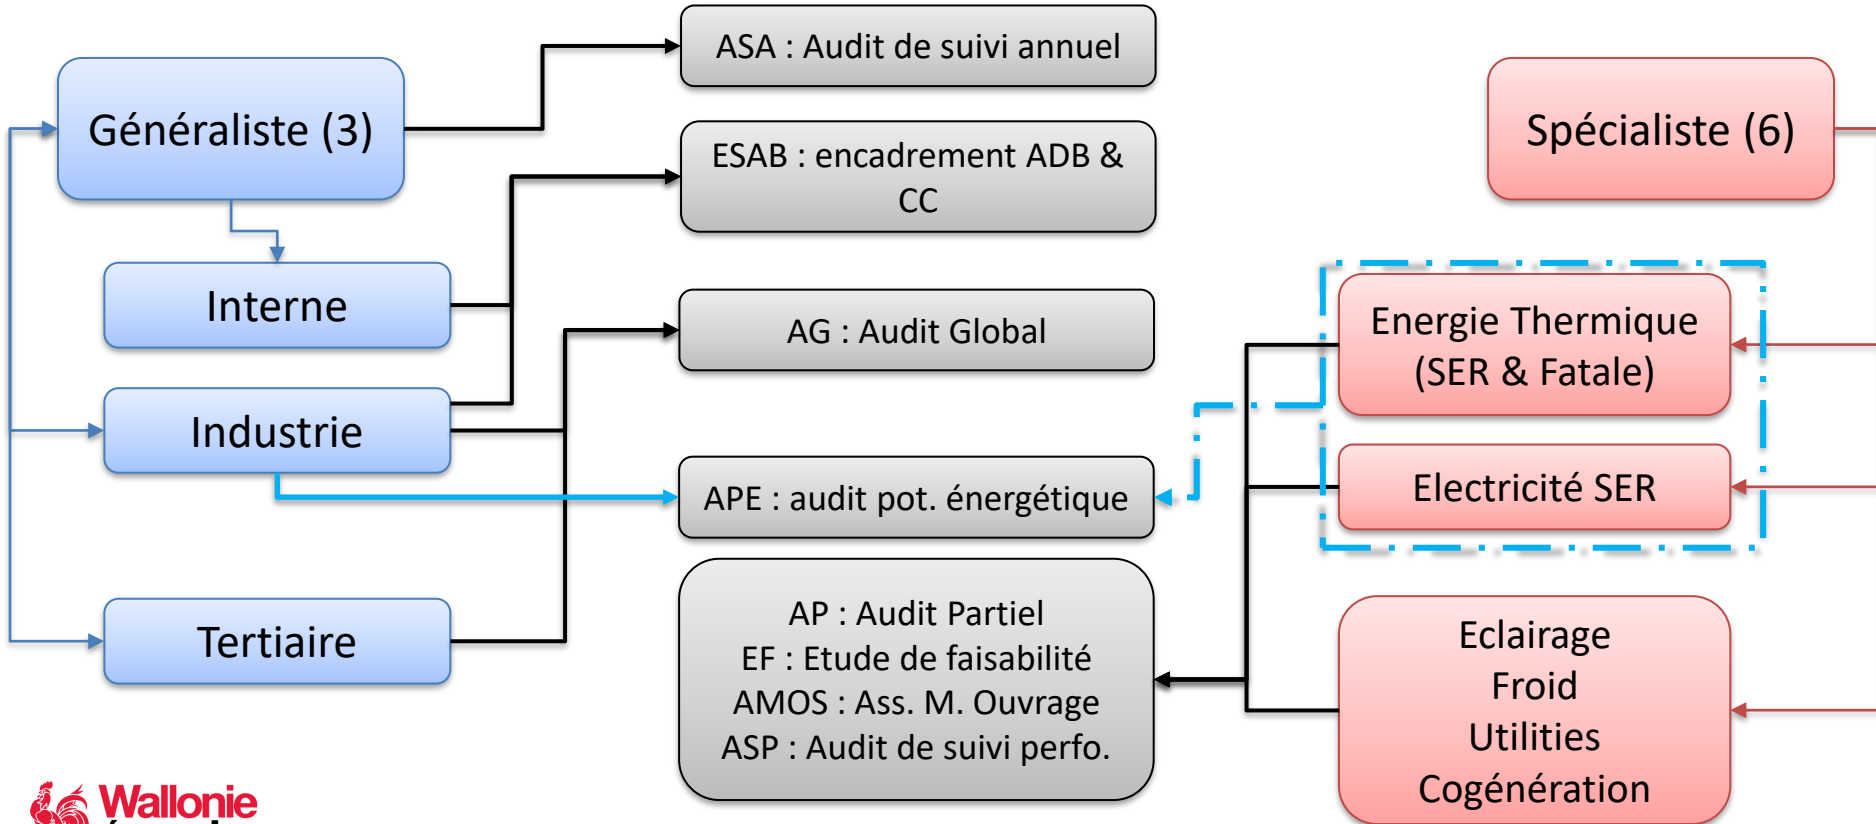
Généraliste (3)

Interne

Industrie

Tertiaire

ASA : Audit de suivi annuel

ESAB : encadrement ADB & CC

AG : Audit Global

APE : audit pot. énergétique

AP : Audit Partiel
EF : Etude de faisabilité
AMOS : Ass. M. Ouvrage
ASP : Audit de suivi perfo.

Spécialiste (6)

Energie Thermique (SER & Fatale)

Electricité SER

Eclairage
Froid
Utilities
Cogénération

Wallonie